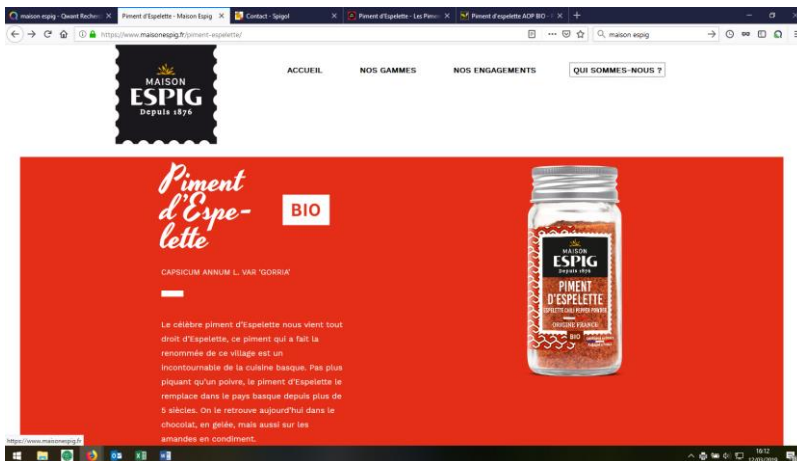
maison espig - Qwant Recherc ×
Piment d'Espelette - Maison Espig ×
Contact - Spigol ×
Piment d'Espelette - Les Pimen ×
Piment d'espelette AOP BIO - ×
+

https://www.maisonespig.fr/piment-espelette/

maison espig

MAISON
ESPIG
Depuis 1876

ACCUEIL
NOS GAMMES
NOS ENGAGEMENTS
QUI SOMMES-NOUS ?

Piment d'Espelette

BIO

CAPSICUM ANNUM L. VAR 'GORRIA'

Le célèbre piment d'Espelette nous vient tout droit d'Espelette, ce piment qui a fait la renommée de ce village est un incontournable de la cuisine basque. Pas plus piquant qu'un poivre, le piment d'Espelette le remplace dans le pays basque depuis plus de 5 siècles. On le retrouve aujourd'hui dans le chocolat, en gelée, mais aussi sur les amandes en condiment.

MAISON
ESPIG
Depuis 1876
PIMENT
D'ESPELETTE
ESPELETTE CHILI PEPPER POWDER
ORIGINE FRANCE
BIO

https://www.maisonespig.fr

18:12
12/03/2019